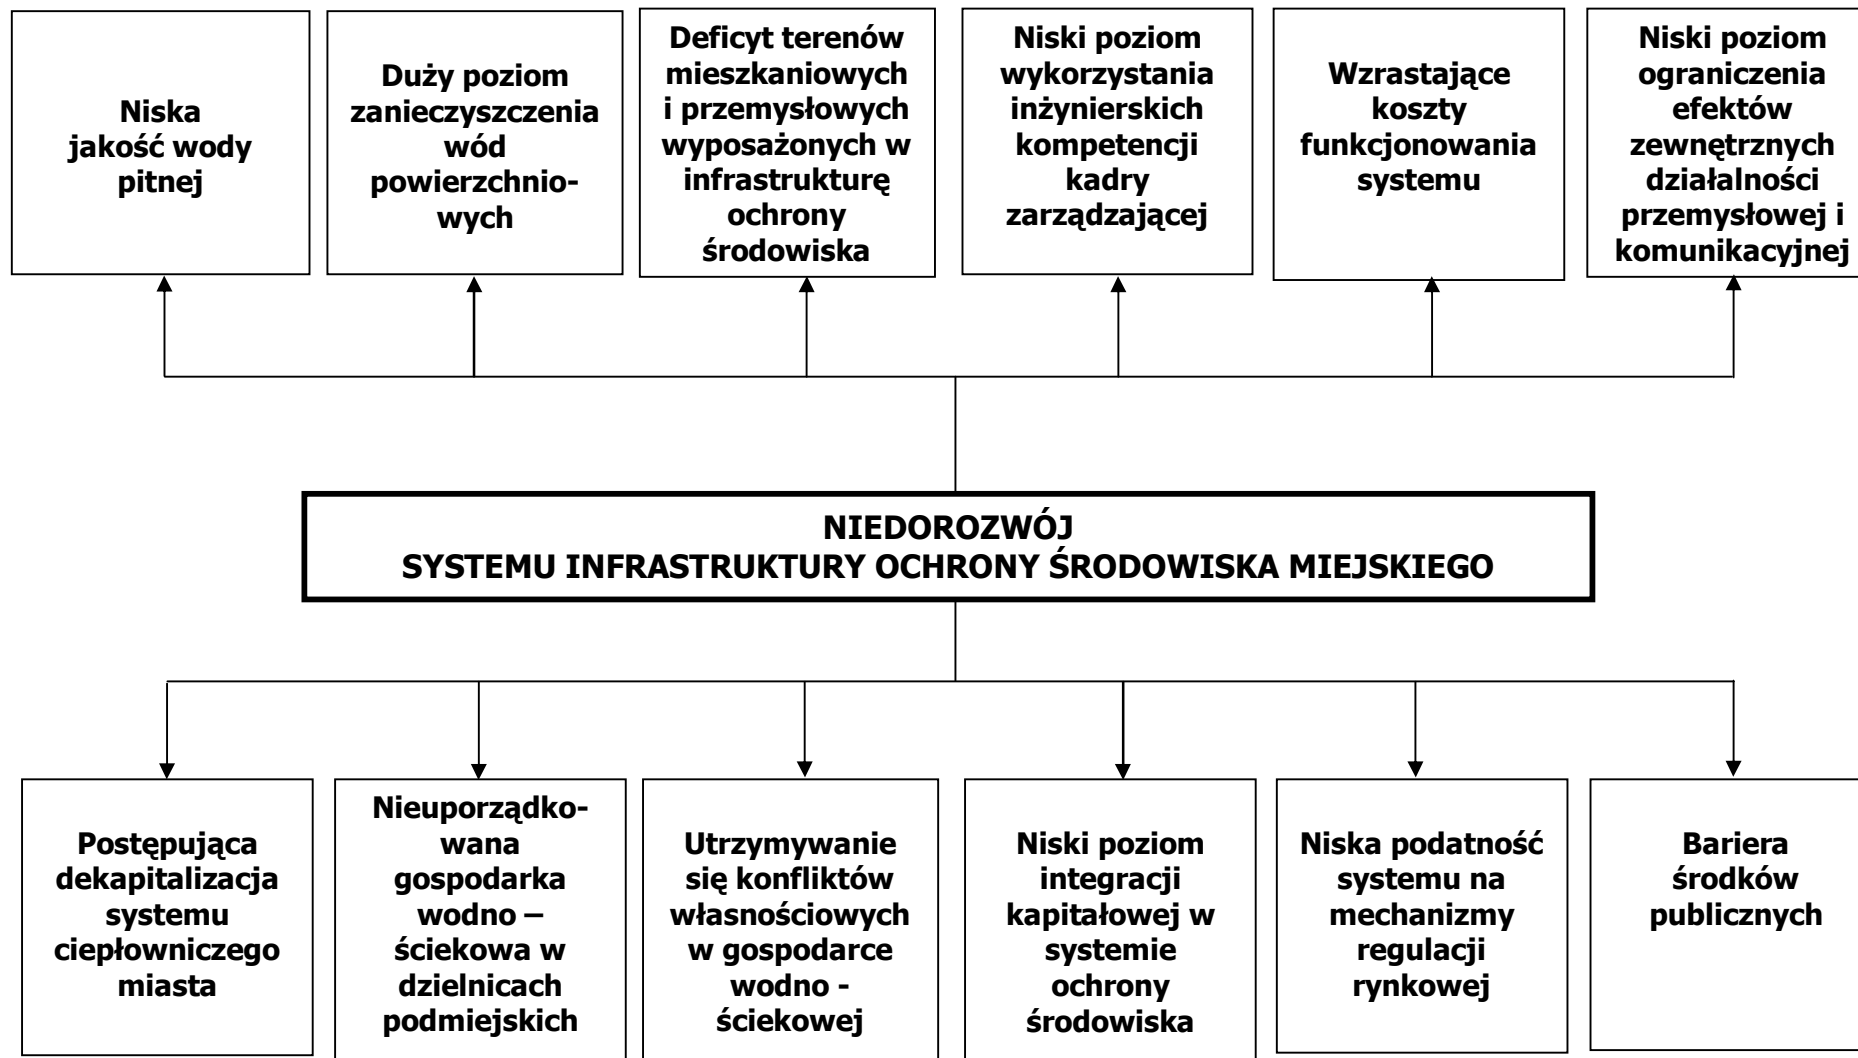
Niska jakość wody pitnej

Duży poziom zanieczyszczenia wód powierzchniowych

Deficyt terenów mieszkaniowych i przemysłowych wyposażonych w infrastrukturę ochrony środowiska

Niski poziom wykorzystania inżynierskich kompetencji kadry zarządzającej

Wzrastające koszty funkcjonowania systemu

Niski poziom ograniczenia efektów zewnętrznych działalności przemysłowej i komunikacyjnej

NIEDOROZWÓJ
SYSTEMU INFRASTRUKTURY OCHRONY ŚRODOWISKA MIEJSKIEGO

Postępująca dekapitalizacja systemu ciepłowniczego miasta

Nieuporządkowana gospodarka wodno – ściekowa w dzielnicach podmiejskich

Utrzymywanie się konfliktów własnościowych w gospodarce wodno - ściekowej

Niski poziom integracji kapitałowej w systemie ochrony środowiska

Niska podatność systemu na mechanizmy regulacji rynkowej

Bariera środków publicznych